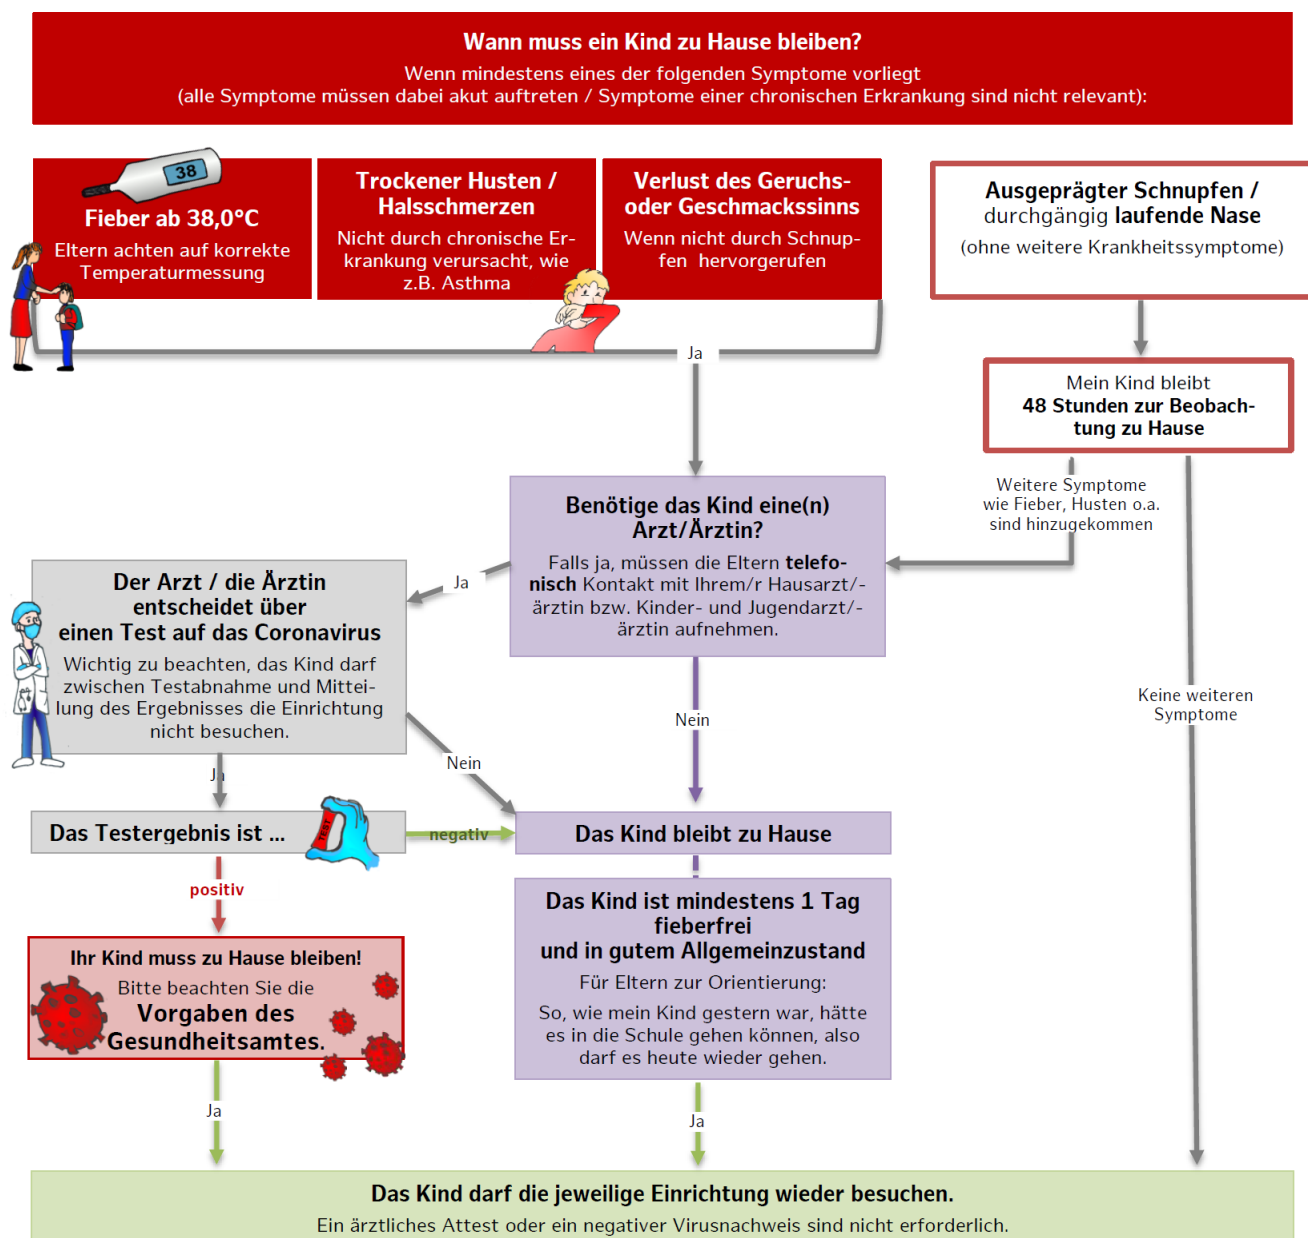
Wann muss ein Kind zu Hause bleiben?
Wenn mindestens eines der folgenden Symptome vorliegt
(alle Symptome müssen dabei akut auftreten / Symptome einer chronischen Erkrankung sind nicht relevant):

38

Fieber ab 38,0°C
Eltern achten auf korrekte Temperaturmessung

Trockener Husten / Halsschmerzen
Nicht durch chronische Erkrankung verursacht, wie z.B. Asthma

Verlust des Geruchs- oder Geschmackssinns
Wenn nicht durch Schnupfen hervorgerufen

Ausgeprägter Schnupfen / durchgängig laufende Nase
(ohne weitere Krankheitssymptome)

Ja

Mein Kind bleibt
48 Stunden zur Beobachtung zu Hause

Weitere Symptome wie Fieber, Husten o.a. sind hinzugekommen

Benötige das Kind eine(n) Arzt/Ärztin?
Falls ja, müssen die Eltern telefonisch Kontakt mit Ihrem/r Hausarzt/-ärztin bzw. Kinder- und Jugendarzt/-ärztin aufnehmen.

Ja

Der Arzt / die Ärztin entscheidet über einen Test auf das Coronavirus
Wichtig zu beachten, das Kind darf zwischen Testabnahme und Mitteilung des Ergebnisses die Einrichtung nicht besuchen.

Nein

Nein

Keine weiteren Symptome

Ja

Das Testergebnis ist ...

TEST

negativ

Das Kind bleibt zu Hause

positiv

Ihr Kind muss zu Hause bleiben!
Bitte beachten Sie die
Vorgaben des Gesundheitsamtes.

Das Kind ist mindestens 1 Tag fieberfrei
und in gutem Allgemeinzustand
Für Eltern zur Orientierung:
So, wie mein Kind gestern war, hätte es in die Schule gehen können, also darf es heute wieder gehen.

Ja

Ja

Das Kind darf die jeweilige Einrichtung wieder besuchen.
Ein ärztliches Attest oder ein negativer Virusnachweis sind nicht erforderlich.